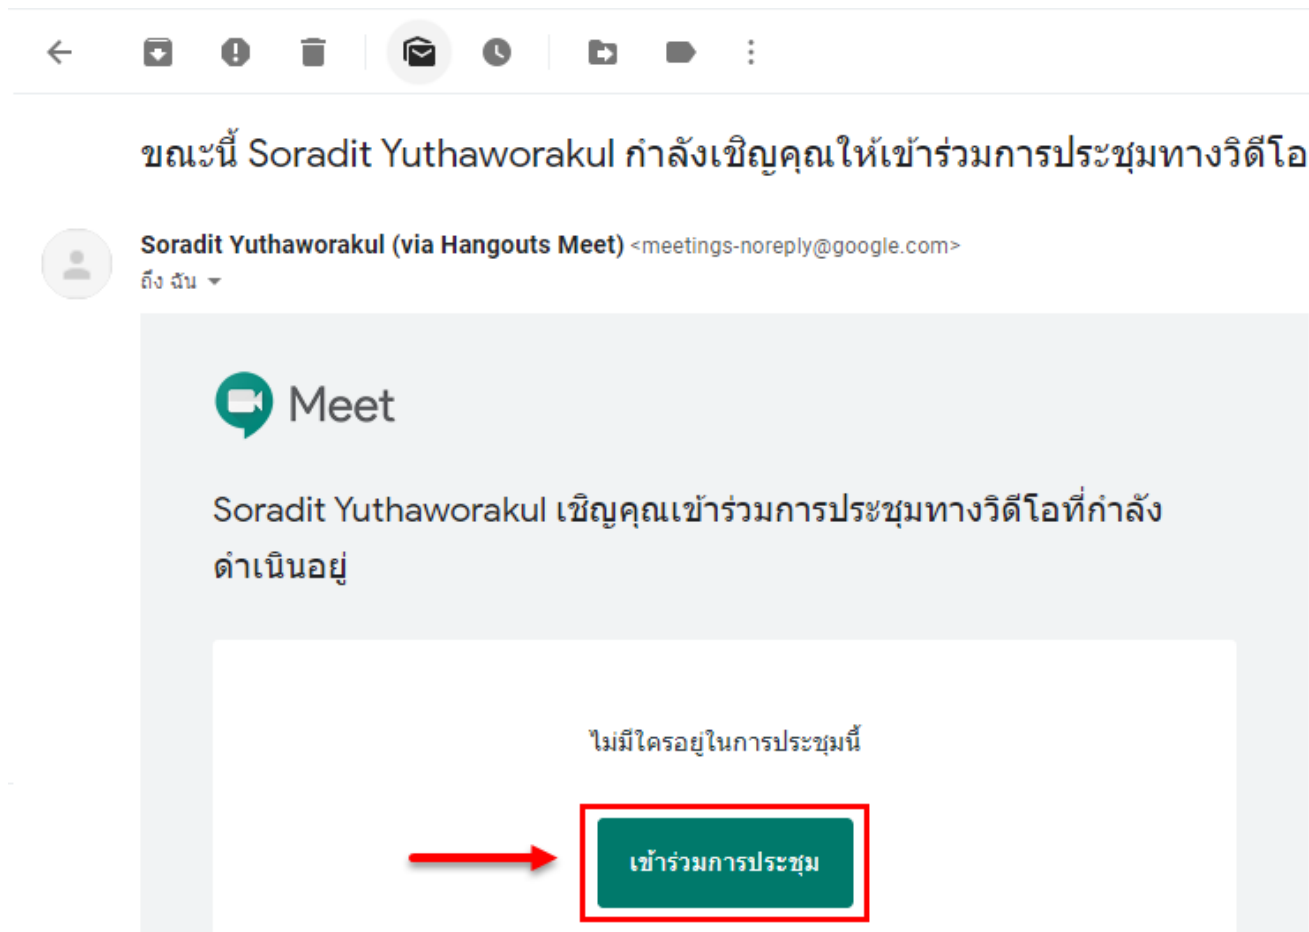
ขณะนี้ Soradit Yuthaworakul กำลังเชิญคุณให้เข้าร่วมการประชุมทางวิดีโอ

Soradit Yuthaworakul (via Hangouts Meet) <meetings-noreply@google.com>
ถึง ฉัน

Meet

Soradit Yuthaworakul เชิญคุณเข้าร่วมการประชุมทางวิดีโอที่กำลังดำเนินอยู่

ไม่มีใครอยู่ในการประชุมนี้

เข้าร่วมการประชุม